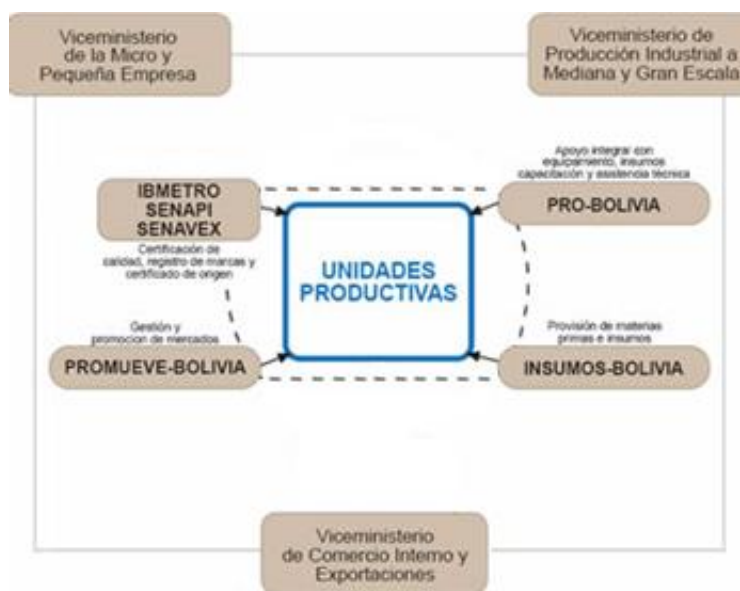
Viceministerio de la Micro y Pequeña Empresa

Viceministerio de Producción Industrial a Mediana y Gran Escala

IBMETRO
SENAPI
SENAVEX

Certificación de calidad, registro de marcas y certificado de origen

Apoyo integral con equipamiento, insumos capacitación y asistencia técnica

PRO-BOLIVIA

UNIDADES PRODUCTIVAS

Gestión y promocion de mercados

PROMUEVE-BOLIVIA

Provisión de materias primas e insumos

INSUMOS-BOLIVIA

Viceministerio de Comercio Interno y Exportaciones